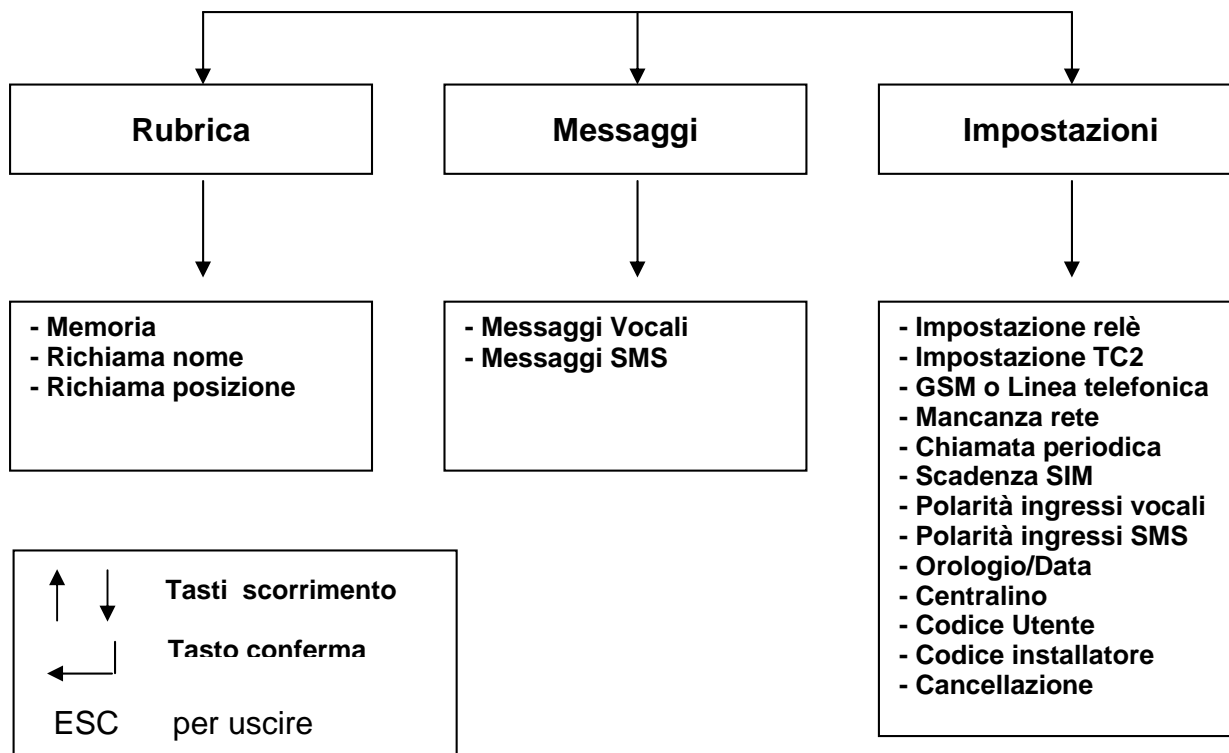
Rubrica

Messaggi

Impostazioni

- Memoria
- Richiama nome
- Richiama posizione

- Messaggi Vocali
- Messaggi SMS

- Impostazione relè
- Impostazione TC2
- GSM o Linea telefonica
- Mancanza rete
- Chiamata periodica
- Scadenza SIM
- Polarità ingressi vocali
- Polarità ingressi SMS
- Orologio/Data
- Centralino
- Codice Utente
- Codice installatore
- Cancellazione

Tasti scorrimento

Tasto conferma

ESC per uscire